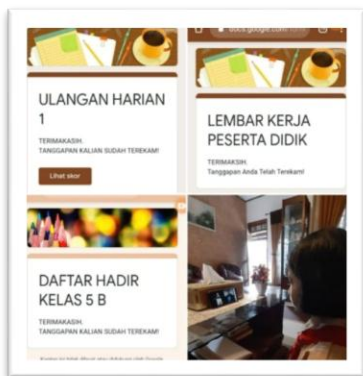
ULANGAN HARIAN 1

TERIMAKASIH.
TANGGAPAN KALIAN SUDAH TEREKAM!

Lihat skor

docs.google.com

LEMBAR KERJA PESERTA DIDIK

TERIMAKASIH.
Tanggapan Anda Telah Terekam!

DAFTAR HADIR KELAS 5 B

TERIMAKASIH.
TANGGAPAN KALIAN SUDAH TEREKAM!

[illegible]